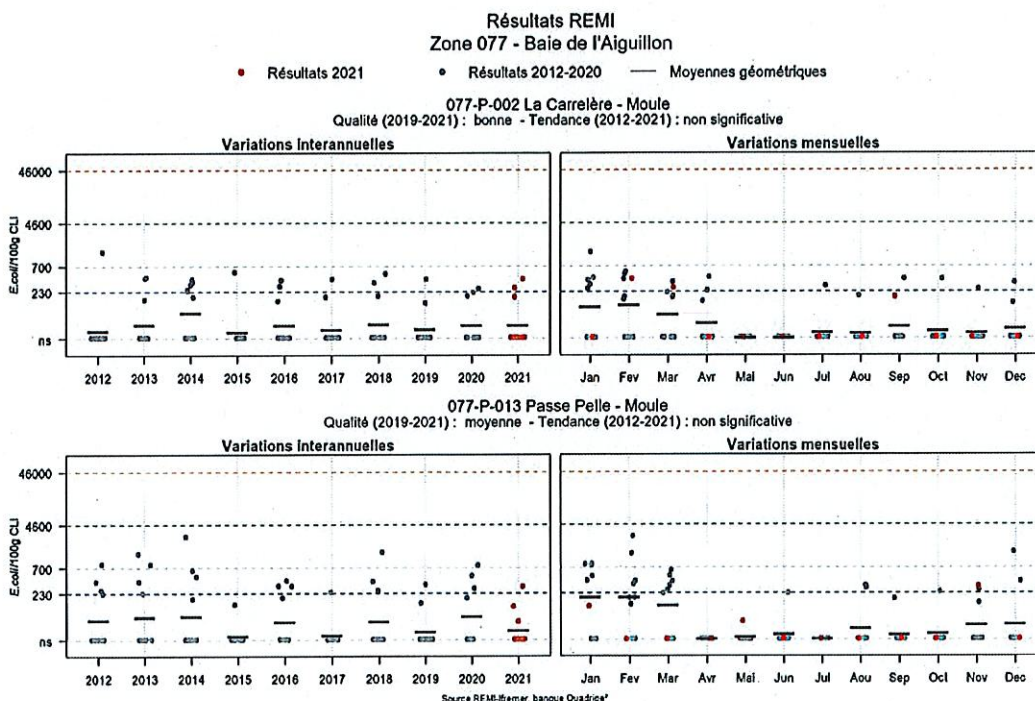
Résultats REMI
Zone 077 - Baie de l'Aiguillon

Résultats 2021 Résultats 2012-2020 Moyennes géométriques

077-P-002 La Carrelère - Moule
Qualité (2019-2021) : bonne - Tendance (2012-2021) : non significative

Variations interannuelles

46000
4600
700
230
ns

E.coli/100g CLI

2012 2013 2014 2015 2016 2017 2018 2019 2020 2021

Variations mensuelles

Jan Fev Mar Avr Mai Jun Jul Aou Sep Oct Nov Dec

077-P-013 Passe Pelle - Moule
Qualité (2019-2021) : moyenne - Tendance (2012-2021) : non significative

Variations interannuelles

46000
4600
700
230
ns

E.coli/100g CLI

2012 2013 2014 2015 2016 2017 2018 2019 2020 2021

Variations mensuelles

Jan Fev Mar Avr Mai Jun Jul Aou Sep Oct Nov Dec

Source REMI-Ifremer, banque Quadrige²